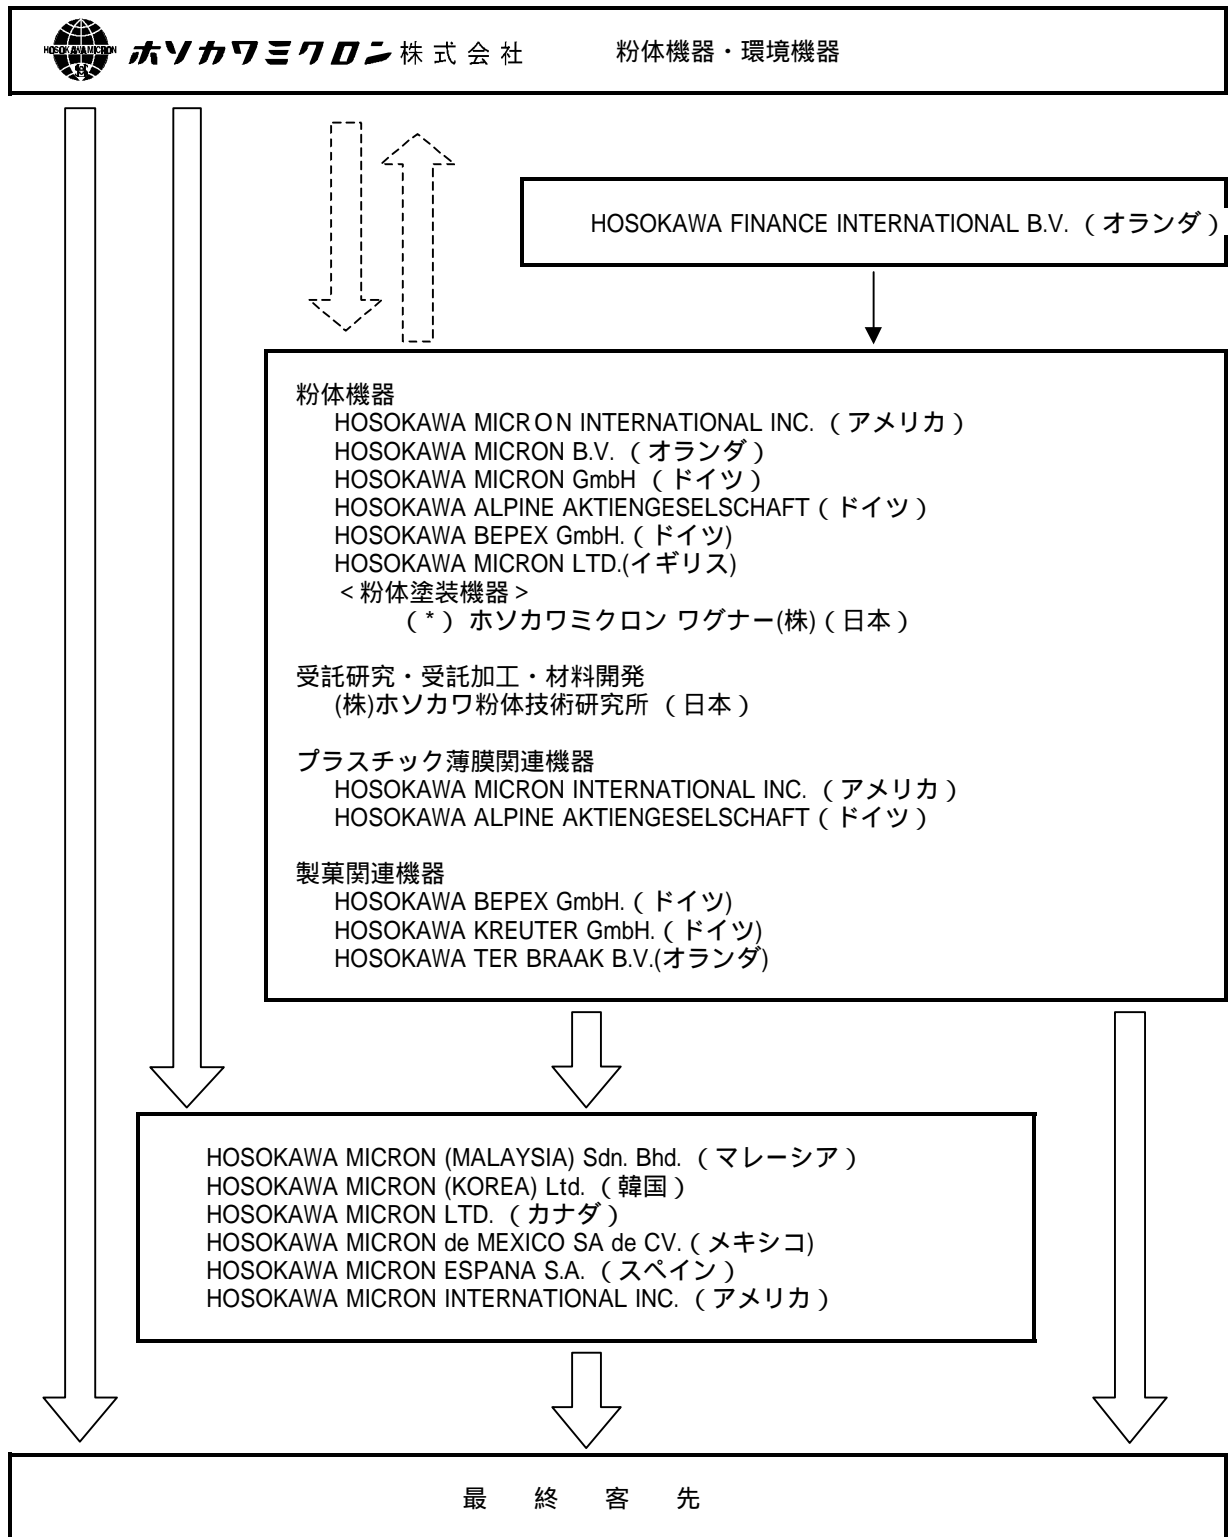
HOSOKAWA MICRON ホソカワミクロン株式会社 粉体機器・環境機器

HOSOKAWA FINANCE INTERNATIONAL B.V.（オランダ）

粉体機器
HOSOKAWA MICRON INTERNATIONAL INC.（アメリカ）
HOSOKAWA MICRON B.V.（オランダ）
HOSOKAWA MICRON GmbH（ドイツ）
HOSOKAWA ALPINE AKTIENGESELSCHAFT（ドイツ）
HOSOKAWA BEPEX GmbH.（ドイツ)
HOSOKAWA MICRON LTD.(イギリス)
＜粉体塗装機器＞
（*）ホソカワミクロン ワグナー(株)（日本）

受託研究・受託加工・材料開発
(株)ホソカワ粉体技術研究所（日本）

プラスチック薄膜関連機器
HOSOKAWA MICRON INTERNATIONAL INC.（アメリカ）
HOSOKAWA ALPINE AKTIENGESELSCHAFT（ドイツ）

製菓関連機器
HOSOKAWA BEPEX GmbH.（ドイツ)
HOSOKAWA KREUTER GmbH.（ドイツ)
HOSOKAWA TER BRAAK B.V.(オランダ)

HOSOKAWA MICRON (MALAYSIA) Sdn. Bhd.（マレーシア）
HOSOKAWA MICRON (KOREA) Ltd.（韓国）
HOSOKAWA MICRON LTD.（カナダ）
HOSOKAWA MICRON de MEXICO SA de CV.（メキシコ)
HOSOKAWA MICRON ESPANA S.A.（スペイン）
HOSOKAWA MICRON INTERNATIONAL INC.（アメリカ）

最 終 客 先